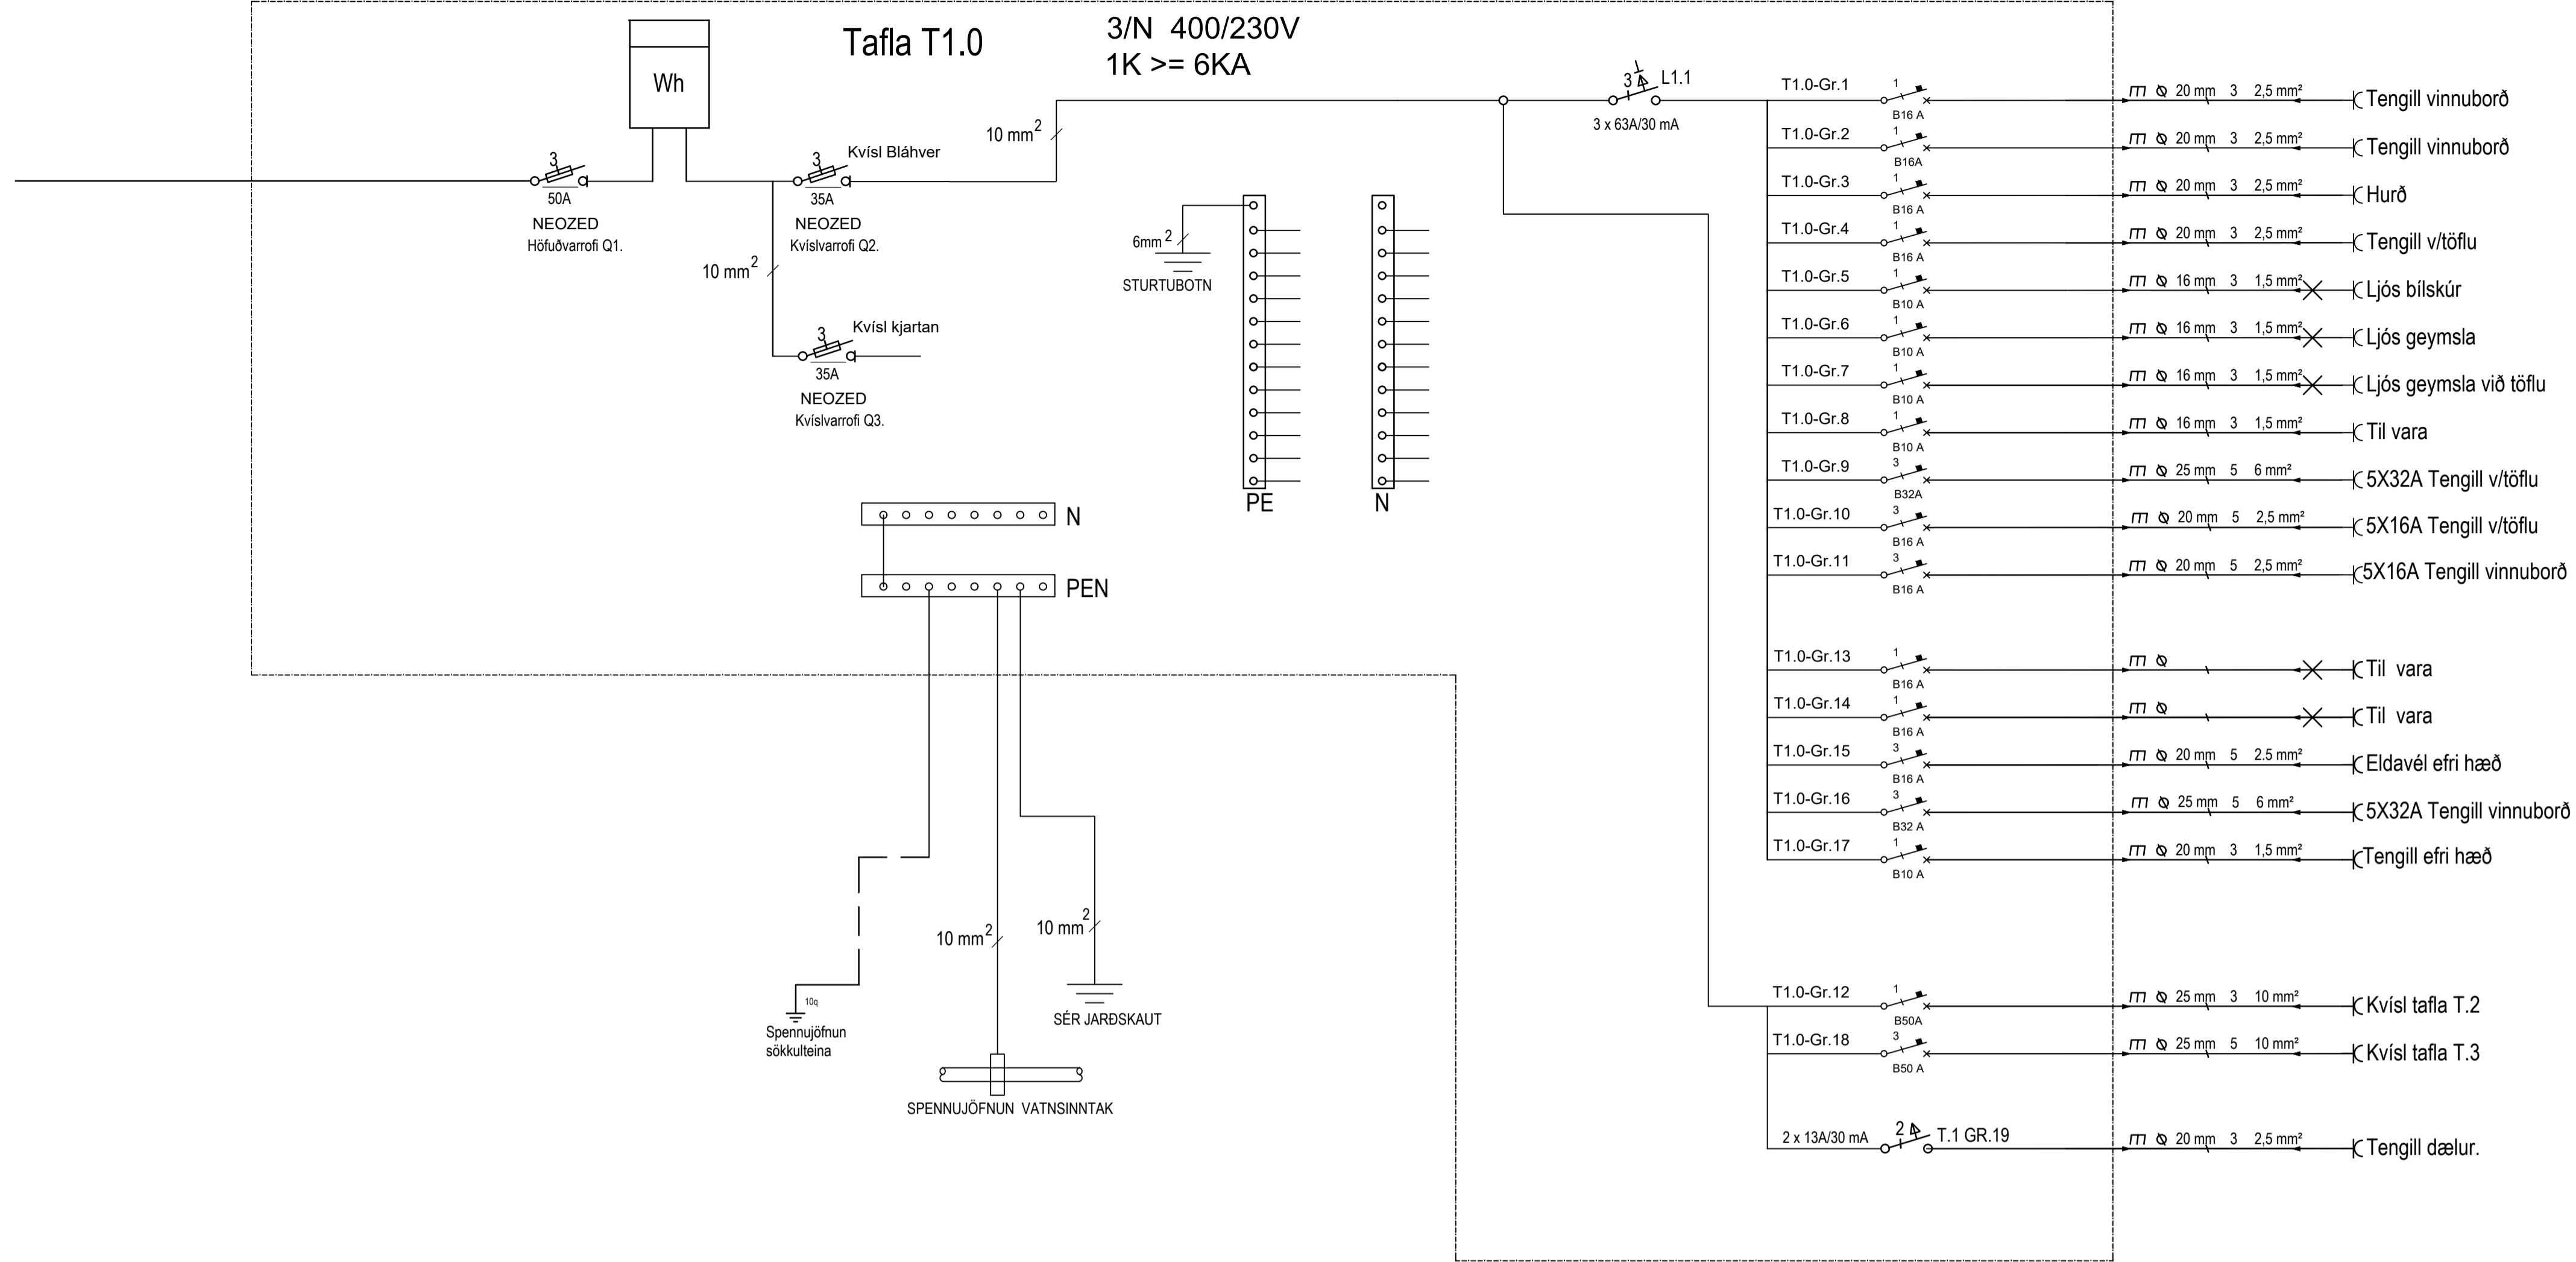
Tafla T1.0

3/N 400/230V
1K >= 6KA

Wh

3
50A
NEOZED
Höfuðvarrofi Q1.

3
Kvísl Bláhver
35A
NEOZED
Kvíslvarrofi Q2.

10 mm$^2$

10 mm$^2$

3
Kvísl kjartan
35A
NEOZED
Kvíslvarrofi Q3.

3
L1.1
3 x 63A/30 mA

6mm$^2$
STURTUBOTN

PE

N

N

PEN

| | | | | | |
|---|---|---|---|---|---|
| T1.0-Gr.1 | 1 B16 A | 20 mm | 3 | 2,5 mm² | Tengill vinnuborð |
| T1.0-Gr.2 | 1 B16A | 20 mm | 3 | 2,5 mm² | Tengill vinnuborð |
| T1.0-Gr.3 | 1 B16 A | 20 mm | 3 | 2,5 mm² | Hurð |
| T1.0-Gr.4 | 1 B16 A | 20 mm | 3 | 2,5 mm² | Tengill v/töflu |
| T1.0-Gr.5 | 1 B10 A | 16 mm | 3 | 1,5 mm² | Ljós bílskúr |
| T1.0-Gr.6 | 1 B10 A | 16 mm | 3 | 1,5 mm² | Ljós geymsla |
| T1.0-Gr.7 | 1 B10 A | 16 mm | 3 | 1,5 mm² | Ljós geymsla við töflu |
| T1.0-Gr.8 | 1 B10 A | 16 mm | 3 | 1,5 mm² | Til vara |
| T1.0-Gr.9 | 3 B32A | 25 mm | 5 | 6 mm² | 5X32A Tengill v/töflu |
| T1.0-Gr.10 | 3 B16 A | 20 mm | 5 | 2,5 mm² | 5X16A Tengill v/töflu |
| T1.0-Gr.11 | 3 B16 A | 20 mm | 5 | 2,5 mm² | 5X16A Tengill vinnuborð |
| T1.0-Gr.13 | 1 B16 A | | | | Til vara |
| T1.0-Gr.14 | 1 B16 A | | | | Til vara |
| T1.0-Gr.15 | 3 B16 A | 20 mm | 5 | 2.5 mm² | Eldavél efri hæð |
| T1.0-Gr.16 | 3 B32 A | 25 mm | 5 | 6 mm² | 5X32A Tengill vinnuborð |
| T1.0-Gr.17 | 1 B10 A | 20 mm | 3 | 1,5 mm² | Tengill efri hæð |
| T1.0-Gr.12 | 1 B50A | 25 mm | 3 | 10 mm² | Kvísl tafla T.2 |
| T1.0-Gr.18 | 3 B50 A | 25 mm | 5 | 10 mm² | Kvísl tafla T.3 |
| 2 x 13A/30 mA | 2 T.1 GR.19 | 20 mm | 3 | 2,5 mm² | Tengill dælur. |

10 mm$^2$

10 mm$^2$

10q
Spennujöfnun sökkulteina

SÉR JARÐSKAUT

SPENNUJÖFNUN VATNSINNTAK